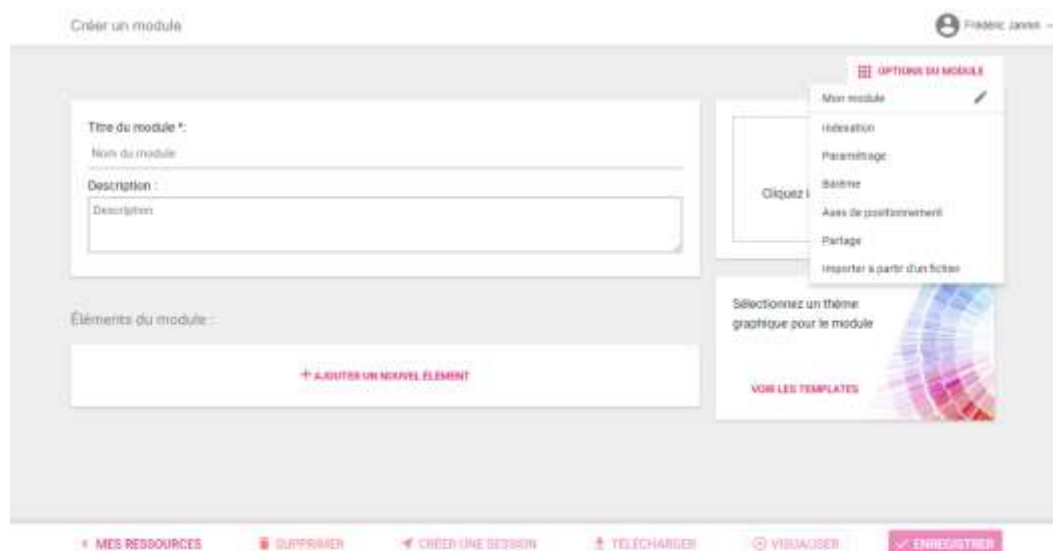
Créer un module

Frédéric Jannin

OPTIONS DU MODULE

Mon module

Hiérarchisation

Paramétrage

Barème

Axes de positionnement

Partage

Importer à partir d'un fichier

Titre du module *:

Nom du module

Description :

Description

Cliquez i

Éléments du module :

+ AJOUTER UN NOUVEL ÉLÉMENT

Sélectionnez un thème graphique pour le module

VOIR LES TEMPLATES

< MES RESSOURCES

SUPPRIMER

CRÉER UNE SESSION

TÉLÉCHARGER

VISUALISER

ENREGISTRER